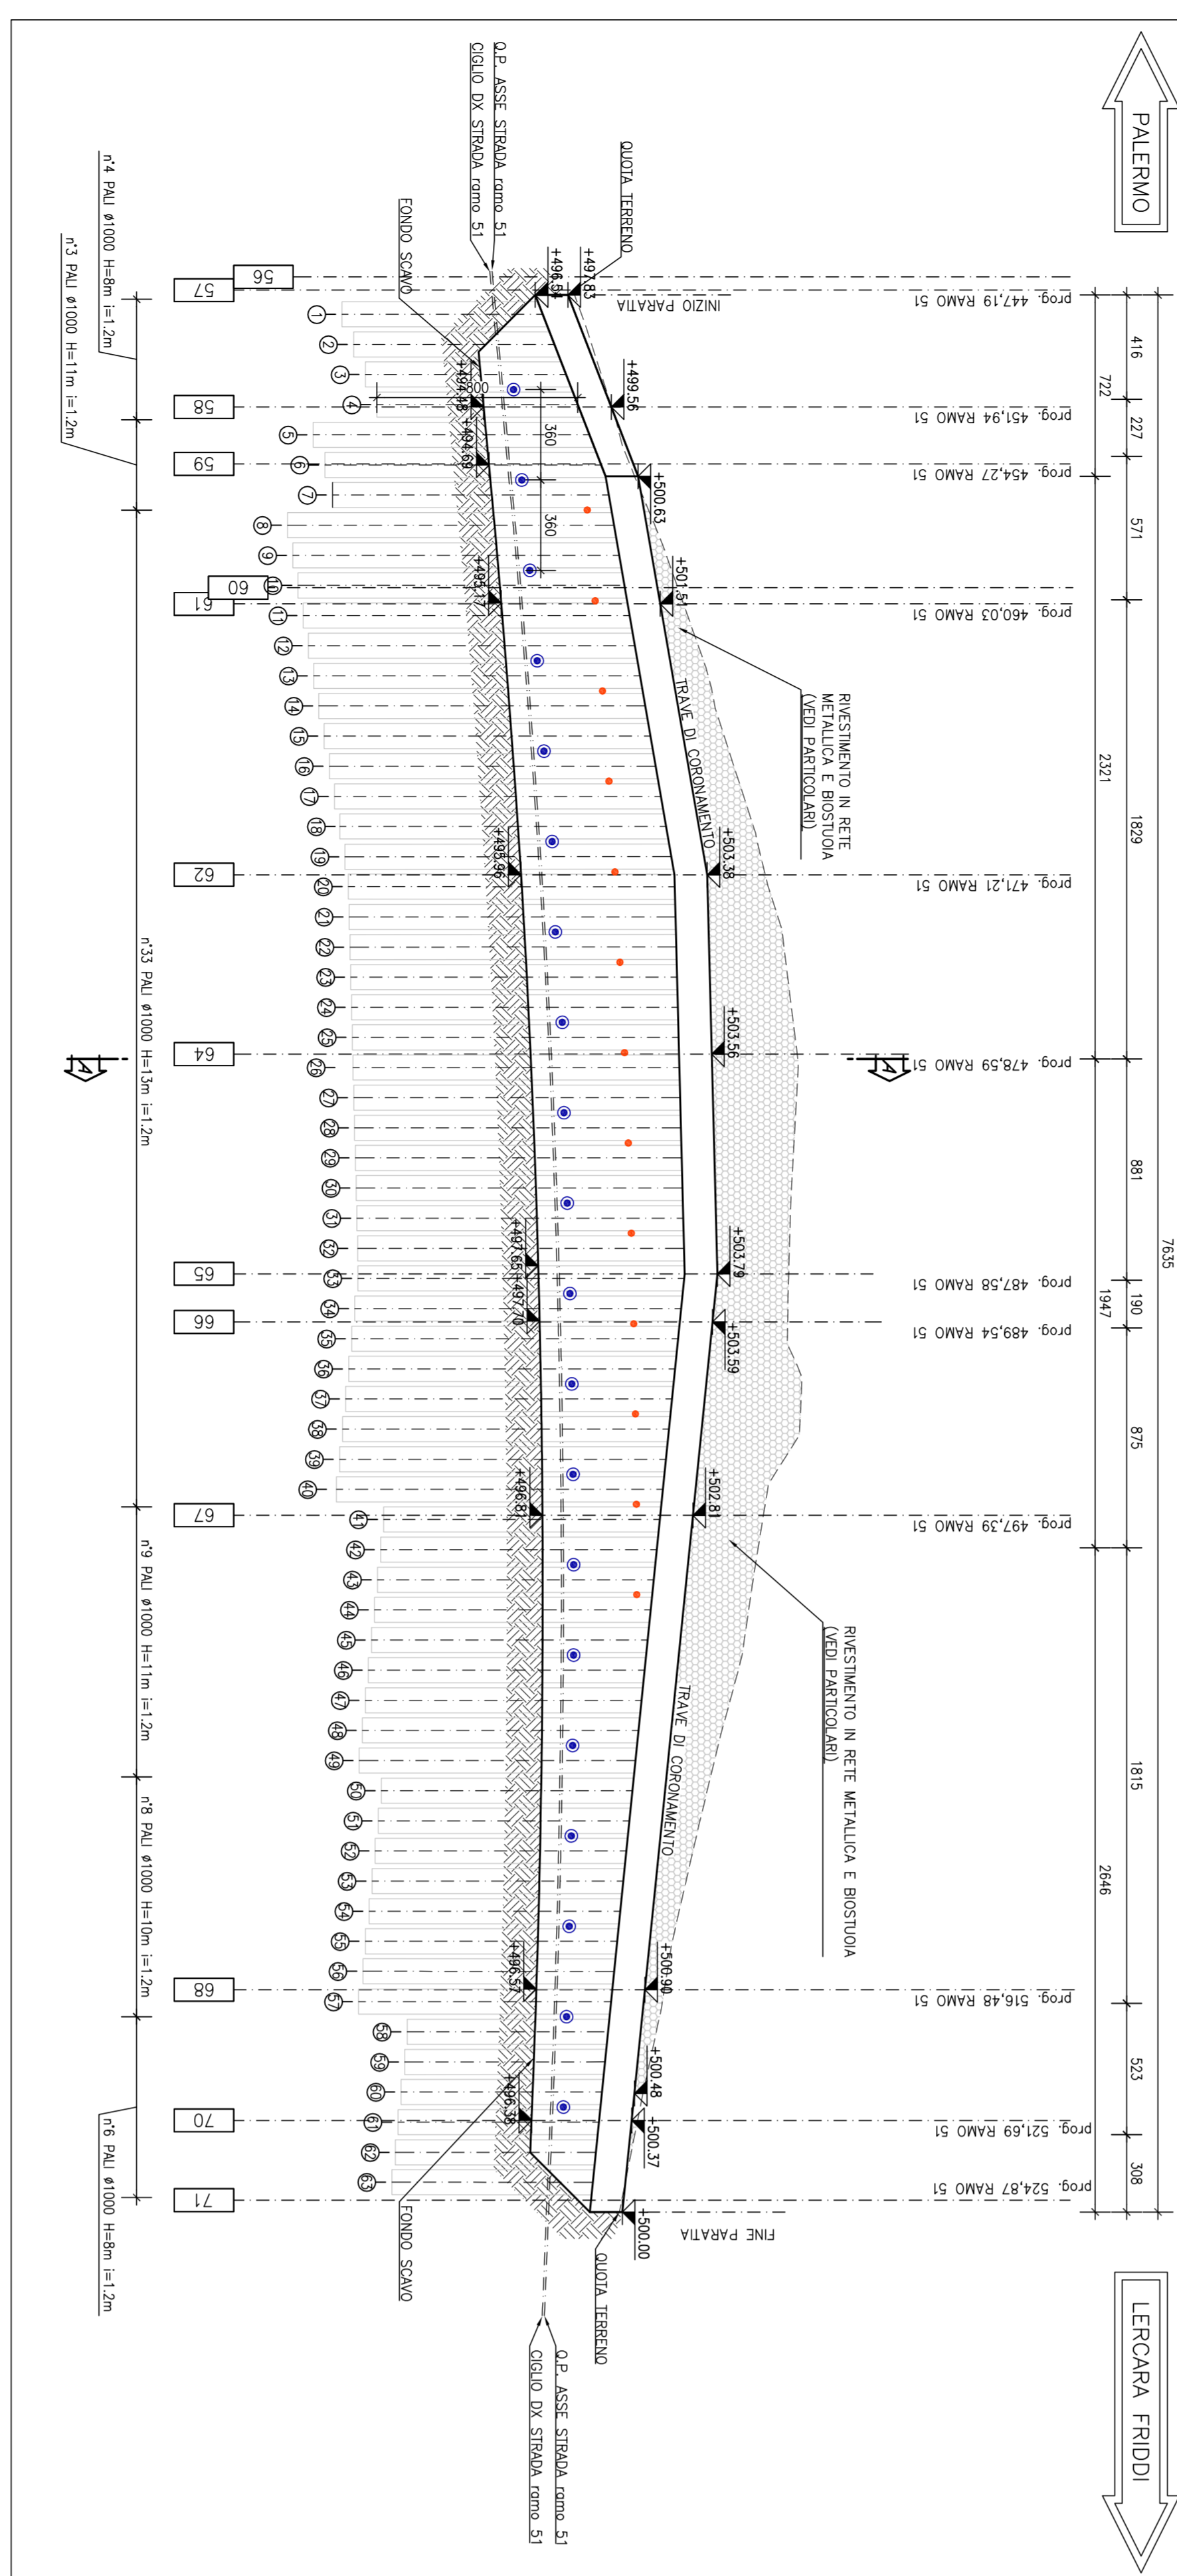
PALERMO

LERCARA FRIDDI

Q.P. ASSE STRADA ramo 51
CIGLIO DX STRADA ramo 51

QUOTA TERRENO

FONDO SCAVO

INIZIO PARATIA

FINE PARATIA

n°4 PALI ø1000 H=8m i=1.2m
n°3 PALI ø1000 H=11m i=1.2m
n°33 PALI ø1000 H=13m i=1.2m
n°9 PALI ø1000 H=11m i=1.2m
n°8 PALI ø1000 H=10m i=1.2m
n°6 PALI ø1000 H=8m i=1.2m

RIVESTIMENTO IN RETE METALLICA E BIOSTUOIA (VEDI PARTICOLARI)

RIVESTIMENTO IN RETE METALLICA E BIOSTUOIA (VEDI PARTICOLARI)

TRAVE DI CORONAMENTO

TRAVE DI CORONAMENTO

prog. 447,19 RAMO 51
prog. 451,94 RAMO 51
prog. 454,27 RAMO 51
prog. 460,03 RAMO 51
prog. 471,21 RAMO 51
prog. 478,59 RAMO 51
prog. 487,58 RAMO 51
prog. 489,54 RAMO 51
prog. 497,39 RAMO 51
prog. 516,48 RAMO 51
prog. 521,69 RAMO 51
prog. 524,87 RAMO 51

416
227
722
571
1829
2321
881
190
1947
875
7635
1815
2646
523
308

56 57 58 59 60 61 62 64 65 66 67 68 70 71

+497.83
+496.54
+499.56
+494.48
+494.69
+500.63
+501.51
+495.17
+503.38
+495.96
+503.56
+497.65
+497.70
+503.79
+503.59
+502.81
+496.81
+500.90
+496.57
+500.48
+496.38
+500.37
+500.00

360
360
100

A
A

1 2 3 4 5 6 7 8 9 10 11 12 13 14 15 16 17 18 19 20 21 22 23 24 25 26 27 28 29 30 31 32 33 34 35 36 37 38 39 40 41 42 43 44 45 46 47 48 49 50 51 52 53 54 55 56 57 58 59 60 61 62 63